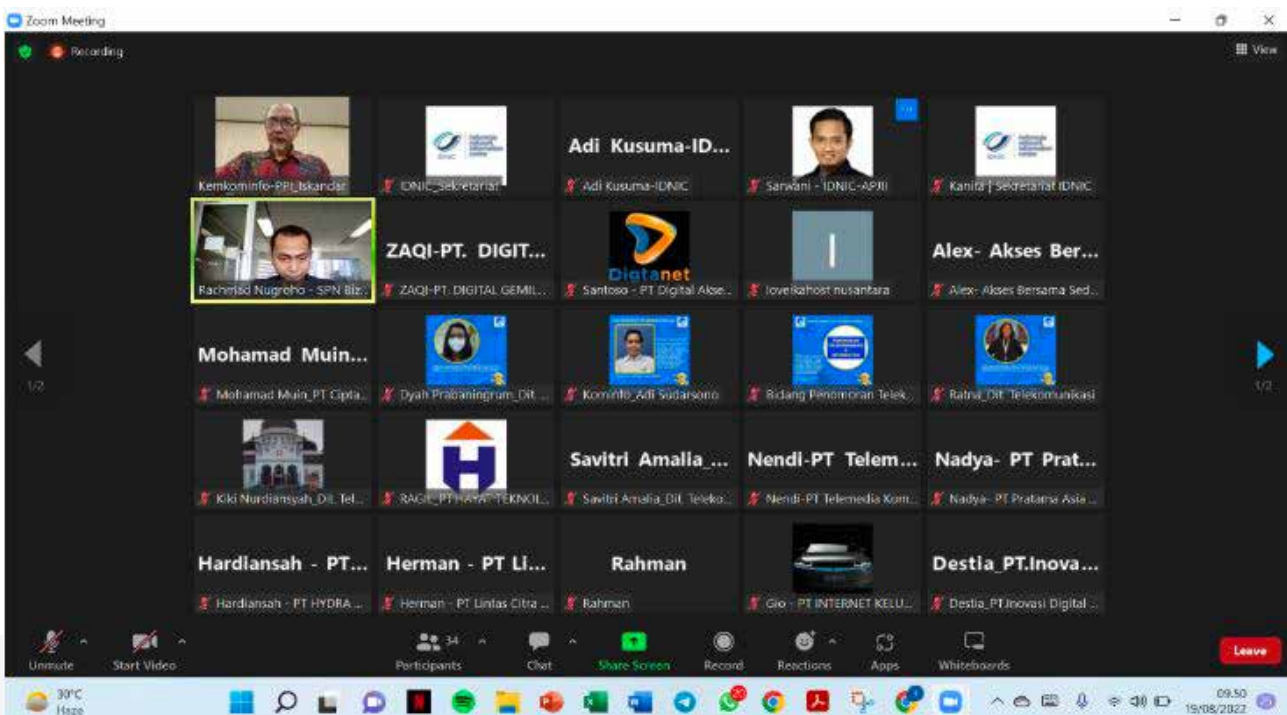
Zoom Meeting

Recording

View

Kemkominfo-PPI_Iskandar

IDNIC_Sekretariat

Adi Kusuma-ID...

Adi Kusuma-IDNIC

Sarwani - IDNIC-APJII

Kanita | Sekretariat IDNIC

Rachmad Nugroho - SPN Biz...

ZAQI-PT. DIGIT...

ZAQI-PT. DIGITAL GEMIL...

Digtanet

Santoso - PT Digital Akse...

lovelkahost nusantara

Alex- Akses Ber...

Alex- Akses Bersama Sed...

1/2

Mohamad Muin...

Mohamad Muin_PT Cipta...

Dyah Prabaningrum_Dit...

Kominfo_Adi Sudarsono

Bidang Penomoran Telek...

Ratna_Dit. Telekomunikasi

1/2

Kiki Nurdiansyah_Dit. Tel...

RAGIL_PT HAYAT TEKNOL...

Savitri Amalla_...

Savitri Amalia_Dit. Teleko...

Nendi-PT Telem...

Nendi-PT Telemedia Kom...

Nadya- PT Prat...

Nadya- PT Pratama Asia...

Hardiansah - PT...

Hardiansah - PT HYDRA...

Herman - PT Li...

Herman - PT Lintas Citra...

Rahman

Rahman

Gio - PT INTERNET KELU...

Destia_PT.Inova...

Destia_PT.Inovasi Digital...

Unmute

Start Video

34

Participants

Chat

Share Screen

Record

Reactions

Apps

Whiteboards

Leave

30°C
Haze

09.50
19/08/2022